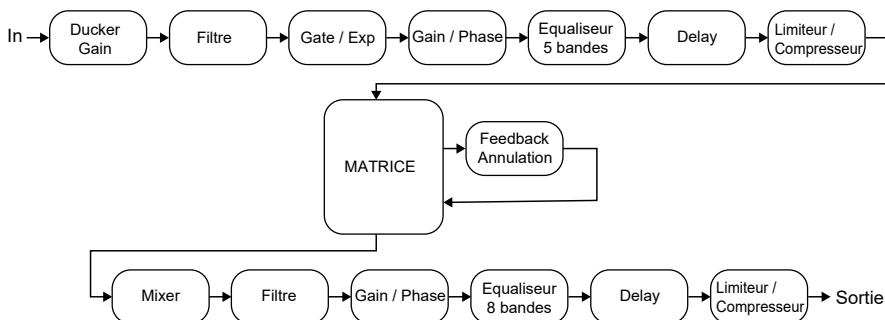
In
Ducker Gain
Filtre
Gate / Exp
Gain / Phase
Equaliseur 5 bandes
Delay
Limiteur / Compresseur

MATRICE
Feedback Annulation

Mixer
Filtre
Gain / Phase
Equaliseur 8 bandes
Delay
Limiteur / Compresseur
Sortie